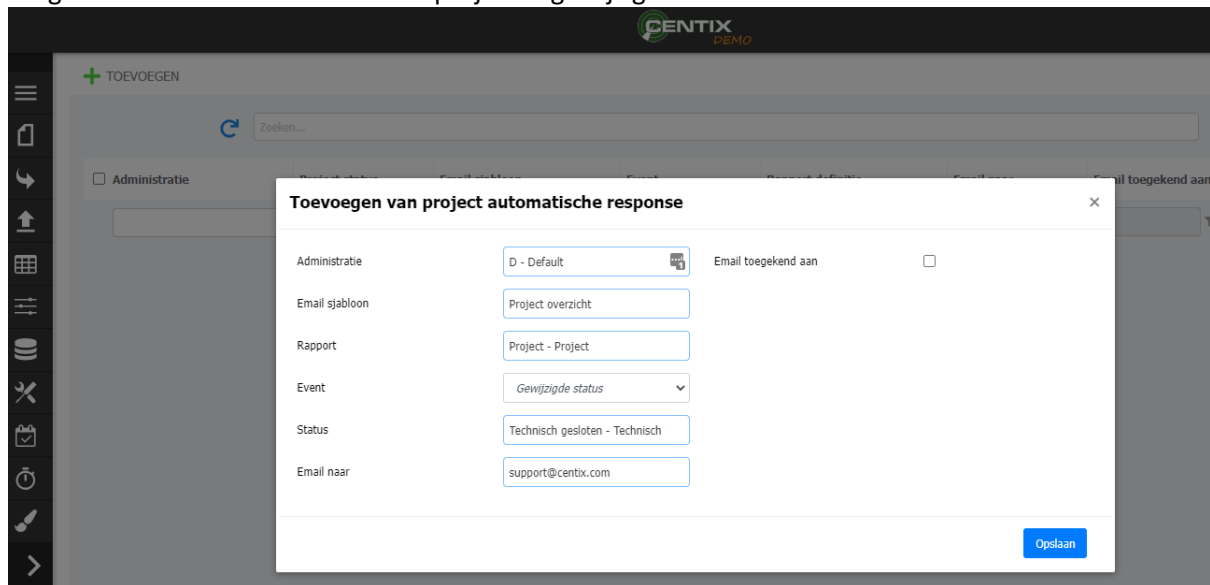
CENTIX DEMO

TOEVOEGEN

Zoeken...

Administratie

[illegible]il toegekend aan

Toevoegen van project automatische response

×

Administratie
D - Default

Email toegekend aan

Email sjabloon
Project overzicht

Rapport
Project - Project

Event
Gewijzigde status

Status
Technisch gesloten - Technisch

Email naar
support@centix.com

Opslaan